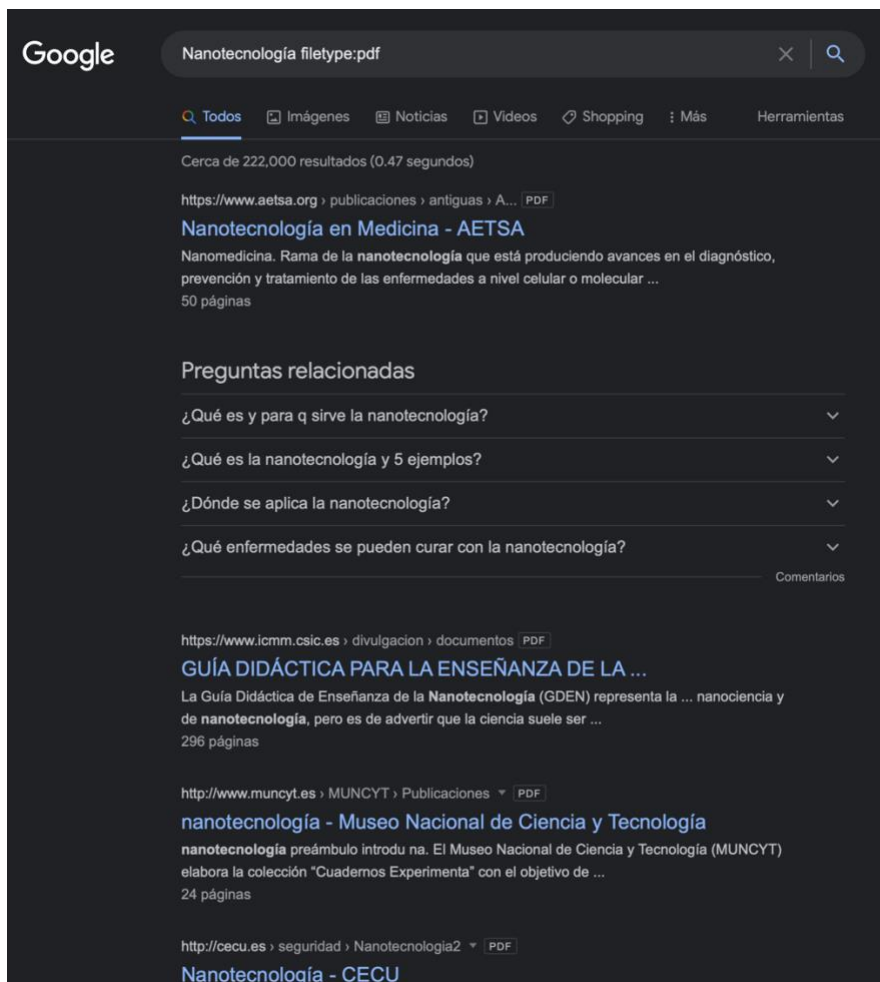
Google

Nanotecnología filetype:pdf

Todos Imágenes Noticias Videos Shopping Más Herramientas

Cerca de 222,000 resultados (0.47 segundos)

https://www.aetsa.org › publicaciones › antiguas › A... PDF

Nanotecnología en Medicina - AETSA

Nanomedicina. Rama de la nanotecnología que está produciendo avances en el diagnóstico, prevención y tratamiento de las enfermedades a nivel celular o molecular ...

50 páginas

Preguntas relacionadas

¿Qué es y para q sirve la nanotecnología?

¿Qué es la nanotecnología y 5 ejemplos?

¿Dónde se aplica la nanotecnología?

¿Qué enfermedades se pueden curar con la nanotecnología?

Comentarios

https://www.icmm.csic.es › divulgacion › documentos PDF

GUÍA DIDÁCTICA PARA LA ENSEÑANZA DE LA ...

La Guía Didáctica de Enseñanza de la Nanotecnología (GDEN) representa la ... nanociencia y de nanotecnología, pero es de advertir que la ciencia suele ser ...

296 páginas

http://www.muncyt.es › MUNCYT › Publicaciones PDF

nanotecnología - Museo Nacional de Ciencia y Tecnología

nanotecnología preámbulo introdu na. El Museo Nacional de Ciencia y Tecnología (MUNCYT) elabora la colección "Cuadernos Experimenta" con el objetivo de ...

24 páginas

http://cecu.es › seguridad › Nanotecnologia2 PDF

Nanotecnología - CECU